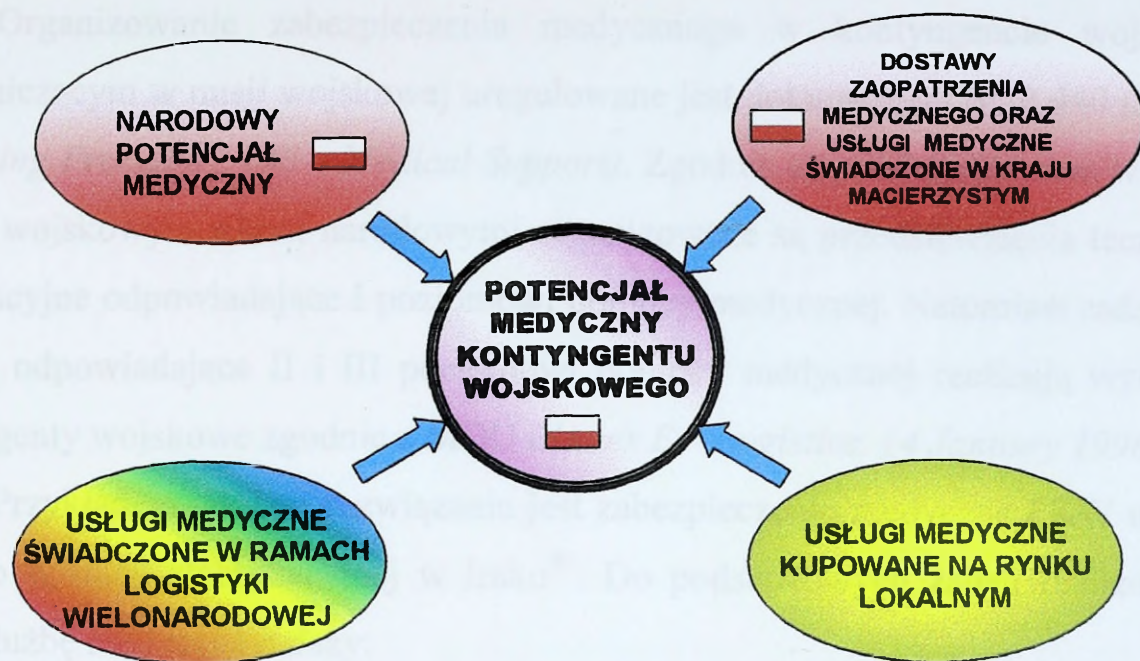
NARODOWY POTENCJAŁ MEDYCZNY

DOSTAWY ZAOPATRZENIA MEDYCZNEGO ORAZ USŁUGI MEDYCZNE ŚWIADCZONE W KRAJU MACIERZYSTYM

POTENCJAŁ MEDYCZNY KONTYNGENTU WOJSKOWEGO

USŁUGI MEDYCZNE ŚWIADCZONE W RAMACH LOGISTYKI WIELONARODOWEJ

USŁUGI MEDYCZNE KUPOWANE NA RYNKU LOKALNYM